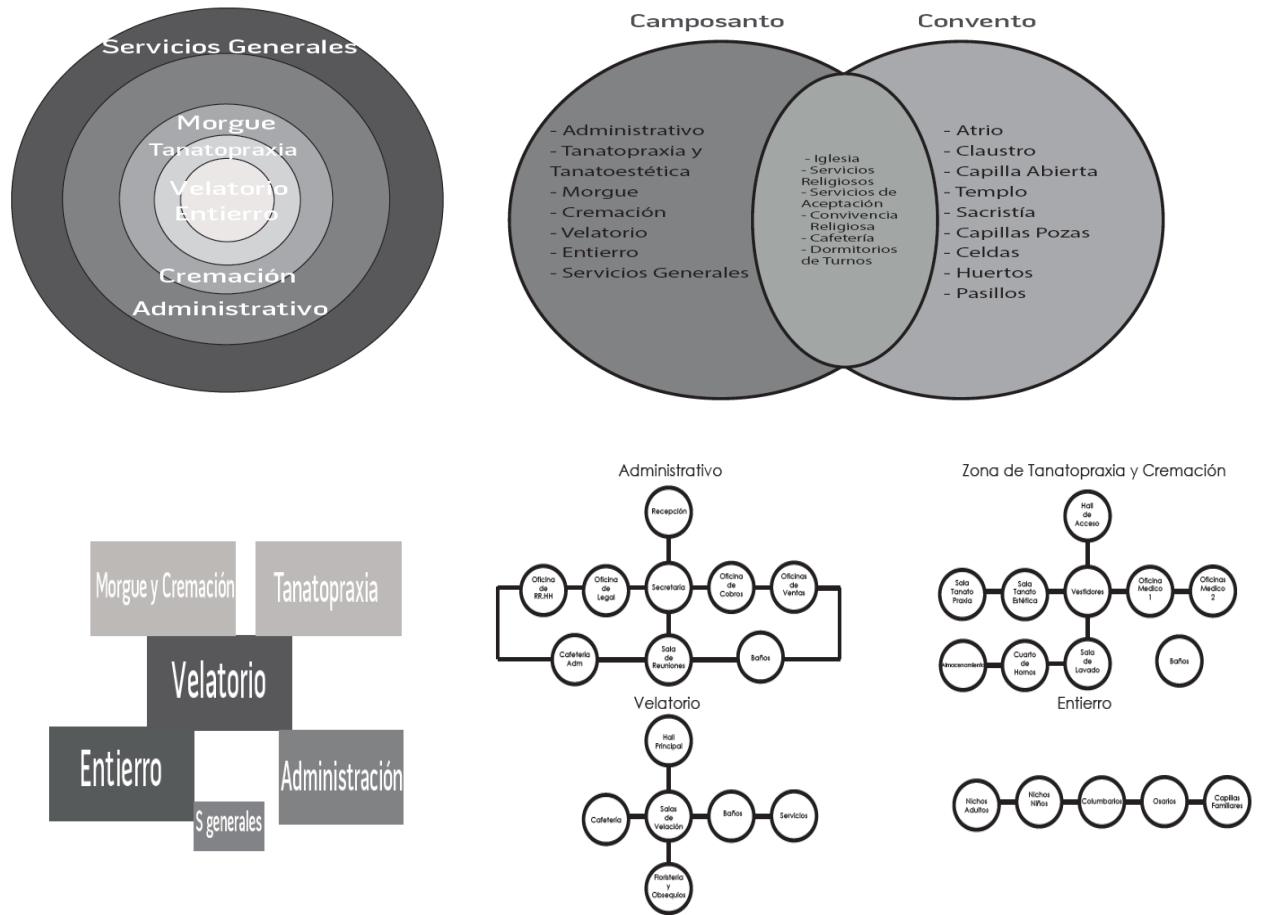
Servicios Generales

Morgue

Tanatopraxia

Velatorio

Entierro

Cremación

Administrativo

Camposanto

Convento

- Administrativo
- Tanatopraxia y Tanatoestética
- Morgue
- Cremación
- Velatorio
- Entierro
- Servicios Generales

- Iglesia
- Servicios Religiosos
- Servicios de Aceptación
- Convivencia Religiosa
- Cafetería
- Dormitorios de Turnos

- Atrio
- Claustro
- Capilla Abierta
- Templo
- Sacristía
- Capillas Pozas
- Celdas
- Huertos
- Pasillos

Morgue y Cremación

Tanatopraxia

Velatorio

Entierro

Administración

S generales

Administrativo

Recepción

Oficina de RR.HH

Oficina de Legal

Secretaria

Oficina de Cobros

Oficinas de Ventas

Cafeteria Adm

Sala de Reuniones

Baños

Velatorio

Hall Principal

Cafeteria

Salas de Velación

Baños

Servicios

Floristeria y Obsequios

Zona de Tanatopraxia y Cremación

Hall de Acceso

Sala Tanato Praxia

Sala Tanato Estética

Vestidores

Oficina Medico 1

Oficinas Medico 2

Almacenamiento

Cuarto de Hornos

Sala de Lavado

Baños

Entierro

Nichos Adultos

Nichos Niños

Columbarios

Osarios

Capillas Familiares